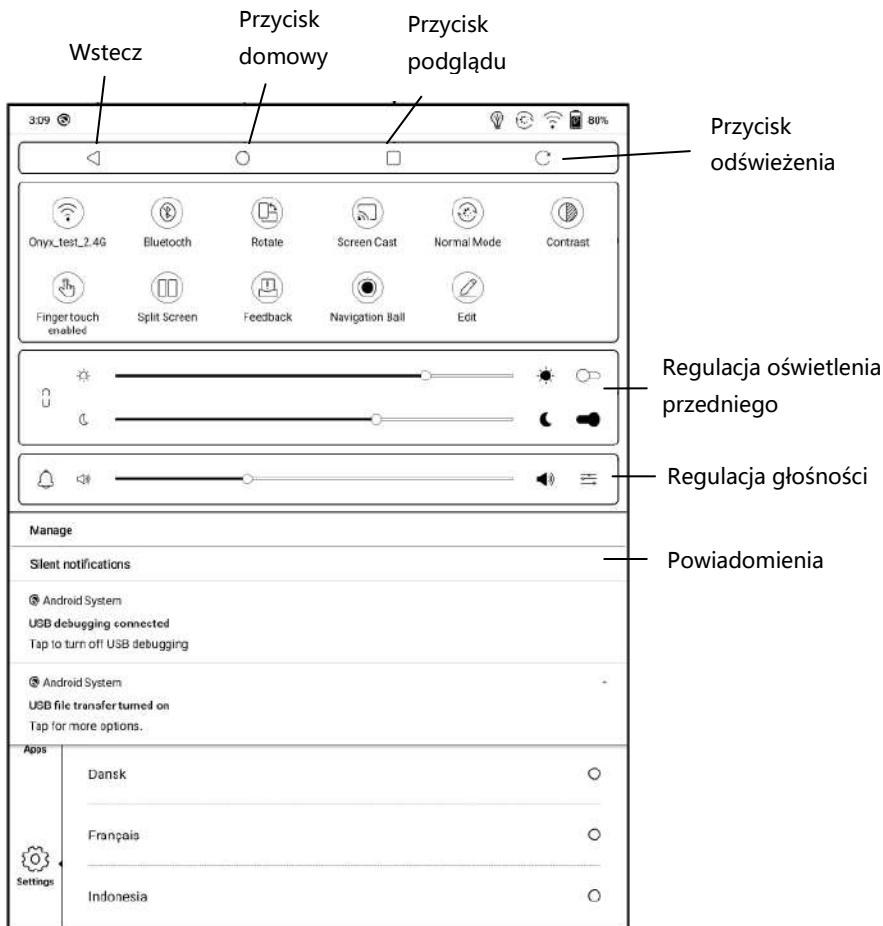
Wstecz

Przycisk domowy

Przycisk podglądu

3:09

80%

Przycisk odświeżenia

Onyx_test_2.4G

Bluetooth

Rotate

Screen Cast

Normal Mode

Contrast

Finger touch enabled

Split Screen

Feedback

Navigation Ball

Edit

Regulacja oświetlenia przedniego

Regulacja głośności

Manage

Silent notifications

Powiadomienia

Android System
USB debugging connected
Tap to turn off USB debugging

Android System
USB file transfer turned on
Tap for more options.

Apps

Dansk

Français

Settings

Indonesia